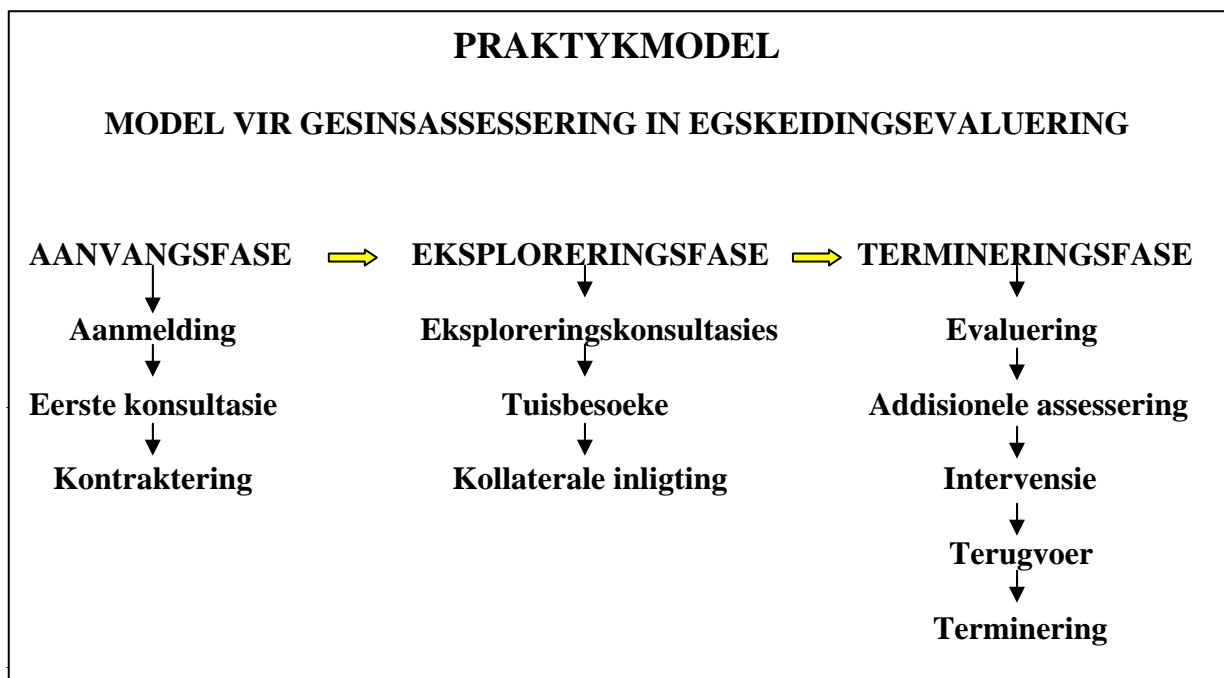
PRAKTYKMODEL

MODEL VIR GESINSASSESSERING IN EGSKEIDINGSEVALUERING

AANVANGSFASE

Aanmelding

Eerste konsultasie

Kontraktering

EKSPLORERINGSFASE

Eksploreringskonsultasies

Tuisbesoeke

Kollaterale inligting

TERMINERINGSFASE

Evaluering

Addisionele assessering

Intervensie

Terugvoer

Terminering